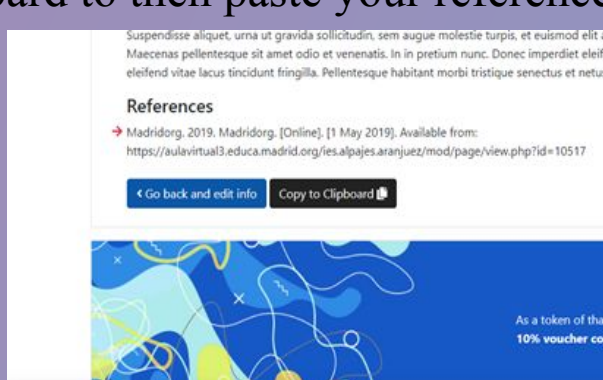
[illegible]oard to then paste your reference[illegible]

Suspendisse aliquet, urna ut gravida sollicitudin, sem augue molestie turpis, et euismod elit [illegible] Maecenas pellentesque sit amet odio et venenatis. In in pretium nunc. Donec imperdiet eleif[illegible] eleifend vitae lacus tincidunt fringilla. Pellentesque habitant morbi tristique senectus et netu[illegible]

References

Madridorg. 2019. Madridorg. [Online]. [1 May 2019]. Available from: https://aulavirtual3.educa.madrid.org/ies.alpajes.aranjuez/mod/page/view.php?id=10517

‹ Go back and edit info

Copy to Clipboard

As a token of tha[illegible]
10% voucher co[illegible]